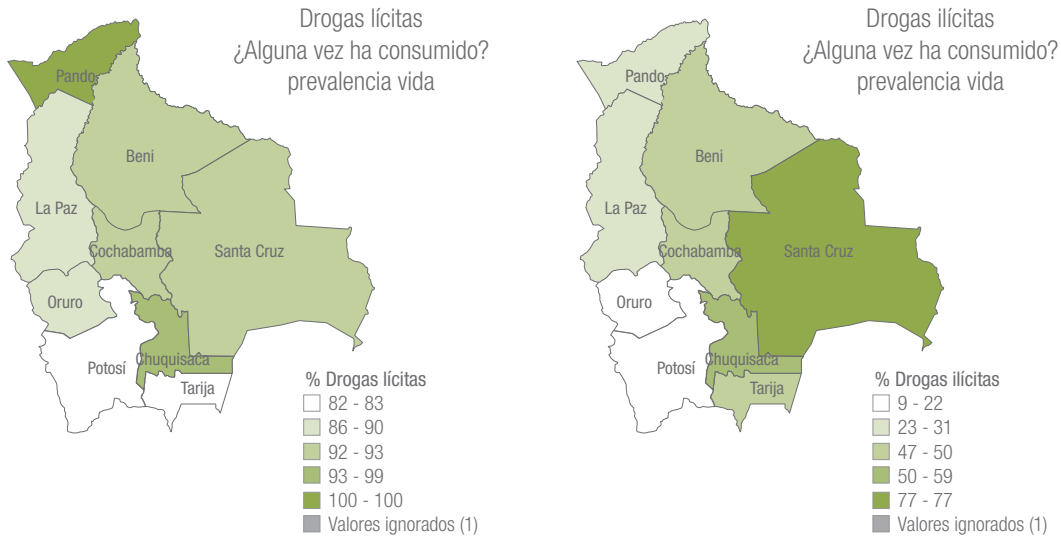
Drogas lícitas
¿Alguna vez ha consumido?
prevalencia vida

Pando
Beni
La Paz
Cochabamba
Santa Cruz
Oruro
Potosí
Chuquisaca
Tarija

% Drogas lícitas
82 - 83
86 - 90
92 - 93
93 - 99
100 - 100
Valores ignorados (1)

Drogas ilícitas
¿Alguna vez ha consumido?
prevalencia vida

Pando
Beni
La Paz
Cochabamba
Santa Cruz
Oruro
Potosí
Chuquisaca
Tarija

% Drogas ilícitas
9 - 22
23 - 31
47 - 50
50 - 59
77 - 77
Valores ignorados (1)